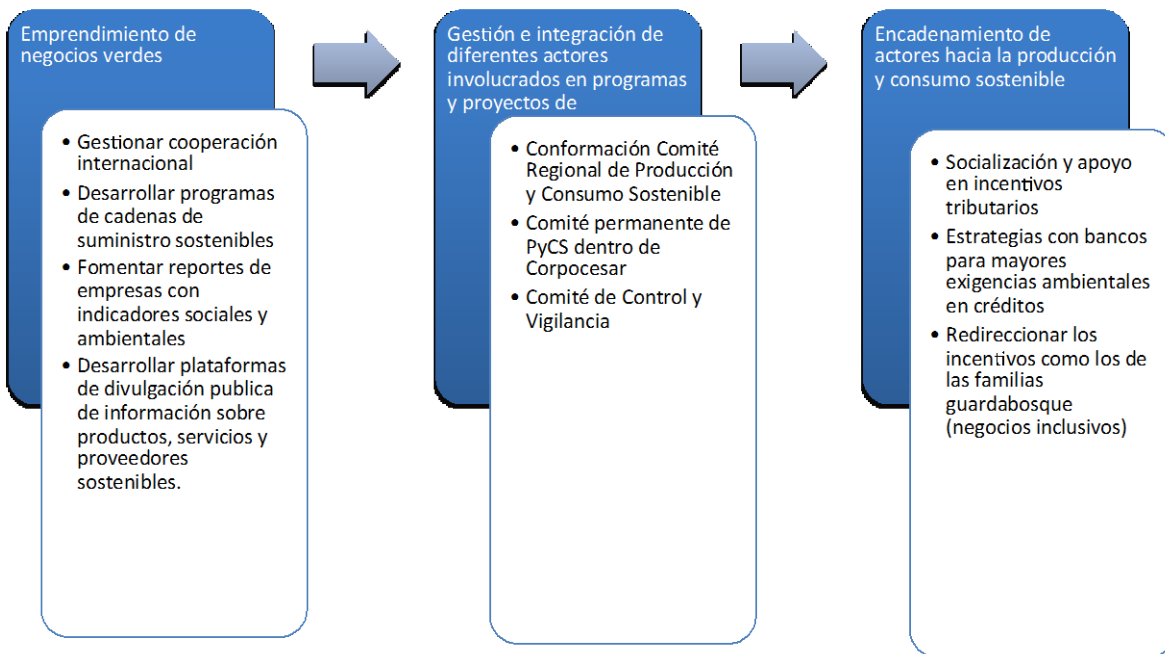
Emprendimiento de negocios verdes

- Gestionar cooperación internacional
- Desarrollar programas de cadenas de suministro sostenibles
- Fomentar reportes de empresas con indicadores sociales y ambientales
- Desarrollar plataformas de divulgación publica de información sobre productos, servicios y proveedores sostenibles.

Gestión e integración de diferentes actores involucrados en programas y proyectos de

- Conformación Comité Regional de Producción y Consumo Sostenible
- Comité permanente de PyCS dentro de Corpocesar
- Comité de Control y Vigilancia

Encadenamiento de actores hacia la producción y consumo sostenible

- Socialización y apoyo en incentivos tributarios
- Estrategias con bancos para mayores exigencias ambientales en créditos
- Redireccionar los incentivos como los de las familias guardabosque (negocios inclusivos)